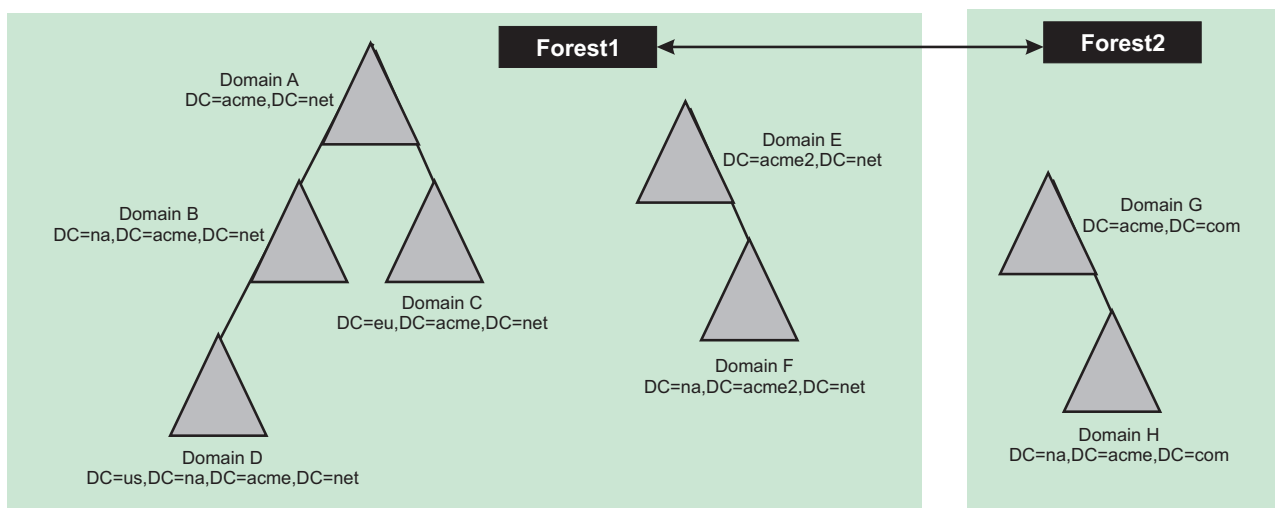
Forest1

Forest2

Domain A
DC=acme,DC=net

Domain B
DC=na,DC=acme,DC=net

Domain C
DC=eu,DC=acme,DC=net

Domain D
DC=us,DC=na,DC=acme,DC=net

Domain E
DC=acme2,DC=net

Domain F
DC=na,DC=acme2,DC=net

Domain G
DC=acme,DC=com

Domain H
DC=na,DC=acme,DC=com